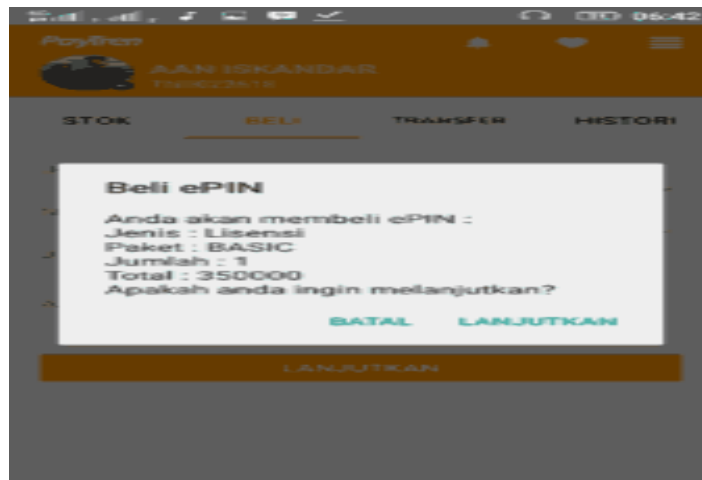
06:42

Paytren

AAN ISKANDAR
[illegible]

STOK BELI TRANSFER HISTORI

Beli ePIN

Anda akan membeli ePIN :
Jenis : Lisensi
Paket : BASIC
Jumlah : 1
Total : 350000
Apakah anda ingin melanjutkan?

BATAL LANJUTKAN

LANJUTKAN